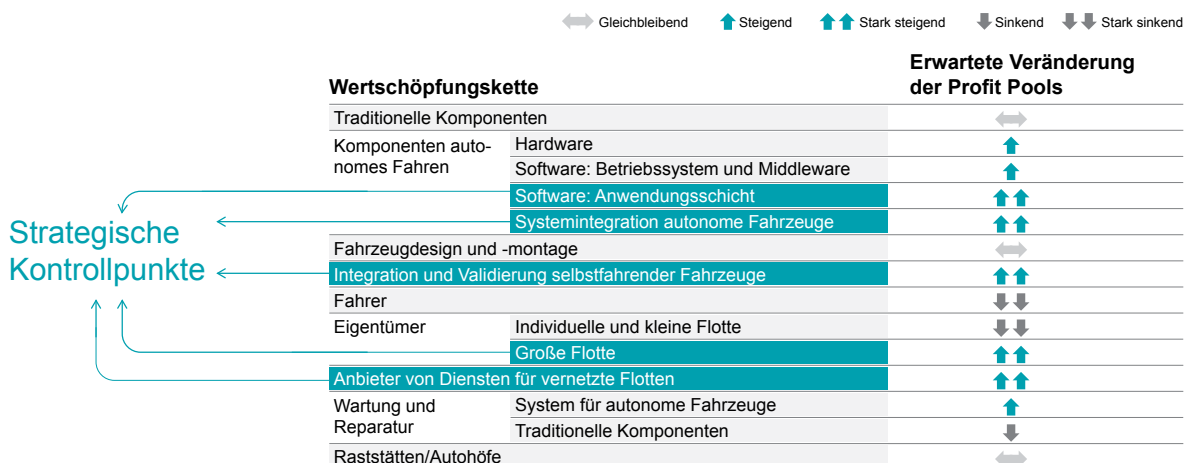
Gleichbleibend Steigend Stark steigend Sinkend Stark sinkend

Strategische Kontrollpunkte

| Wertschöpfungskette | | Erwartete Veränderung der Profit Pools |
|---|---|---|
| Traditionelle Komponenten | | |
| Komponenten autonomes Fahren | Hardware | |
| | Software: Betriebssystem und Middleware | |
| | Software: Anwendungsschicht | |
| | Systemintegration autonome Fahrzeuge | |
| Fahrzeugdesign und -montage | | |
| Integration und Validierung selbstfahrender Fahrzeuge | | |
| Fahrer | | |
| Eigentümer | Individuelle und kleine Flotte | |
| | Große Flotte | |
| Anbieter von Diensten für vernetzte Flotten | | |
| Wartung und Reparatur | System für autonome Fahrzeuge | |
| | Traditionelle Komponenten | |
| Raststätten/Autohöfe | | |